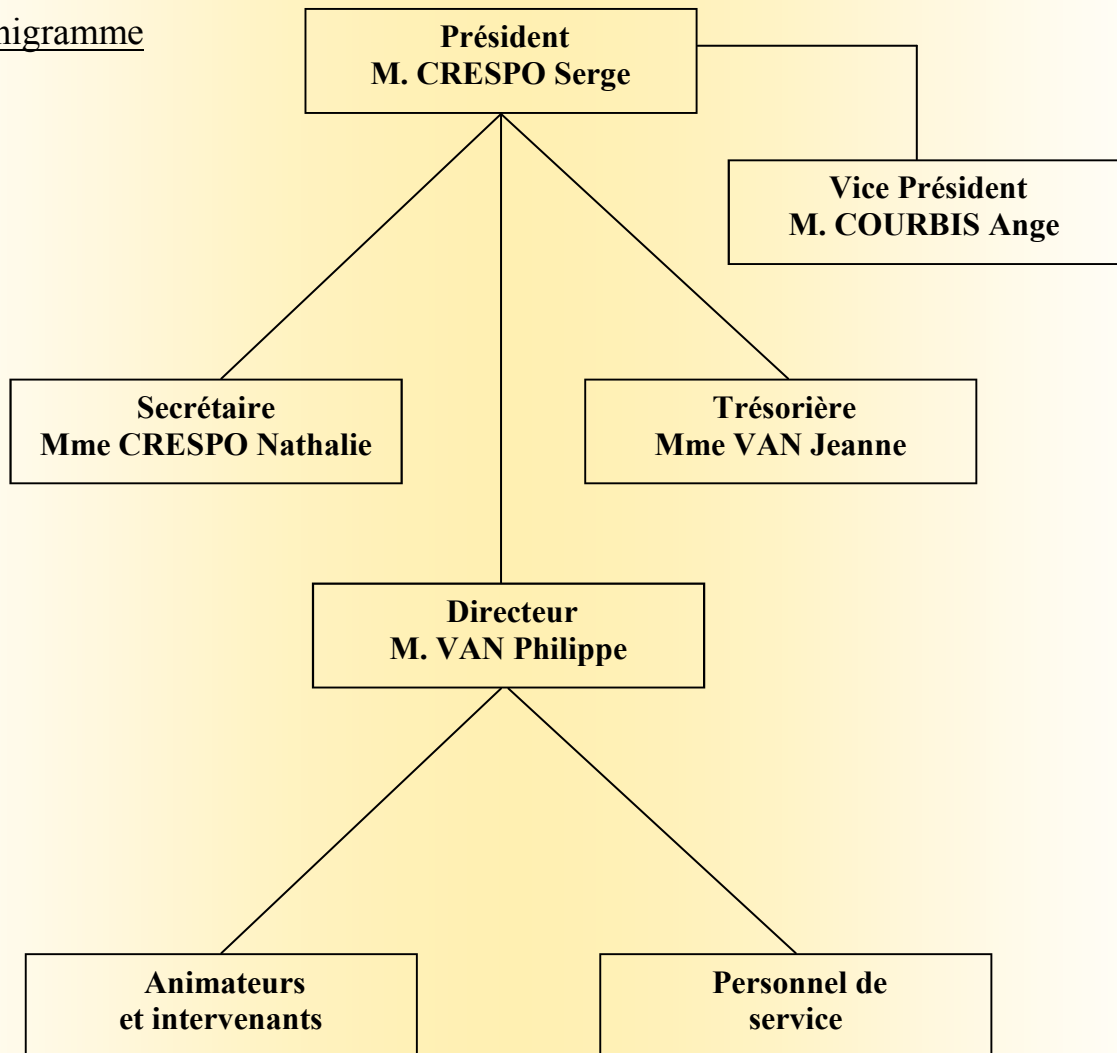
nigramme

Président
M. CRESPO Serge

Vice Président
M. COURBIS Ange

Secrétaire
Mme CRESPO Nathalie

Trésorière
Mme VAN Jeanne

Directeur
M. VAN Philippe

Animateurs
et intervenants

Personnel de
service